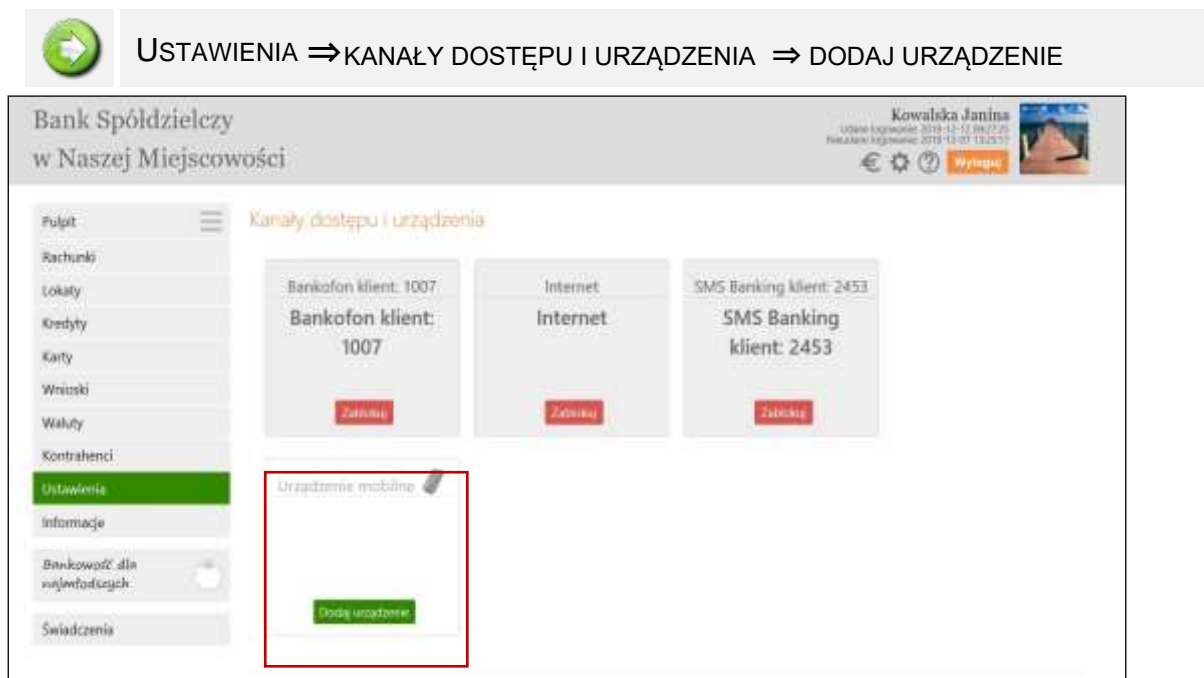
USTAWIENIA ⇒ KANAŁY DOSTĘPU I URZĄDZENIA ⇒ DODAJ URZĄDZENIE

Bank Spółdzielczy w Naszej Miejscowości

Kowalska Janina
Udane logowanie: 2019-12-12 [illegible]
Nieudane logowanie: 2019-12-07 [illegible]

€ ⚙ ⓘ Wyloguj

Pulpit
Rachunki
Lokaty
Kredyty
Karty
Wnioski
Waluty
Kontrahenci
Ustawienia
Informacje
Bankowość dla najmłodszych
Świadczenia

Kanały dostępu i urządzenia

Bankofon klient: 1007
Bankofon klient: 1007
Zablokuj

Internet
Internet
Zablokuj

SMS Banking klient: 2453
SMS Banking klient: 2453
Zablokuj

Urządzenie mobilne
Dodaj urządzenie